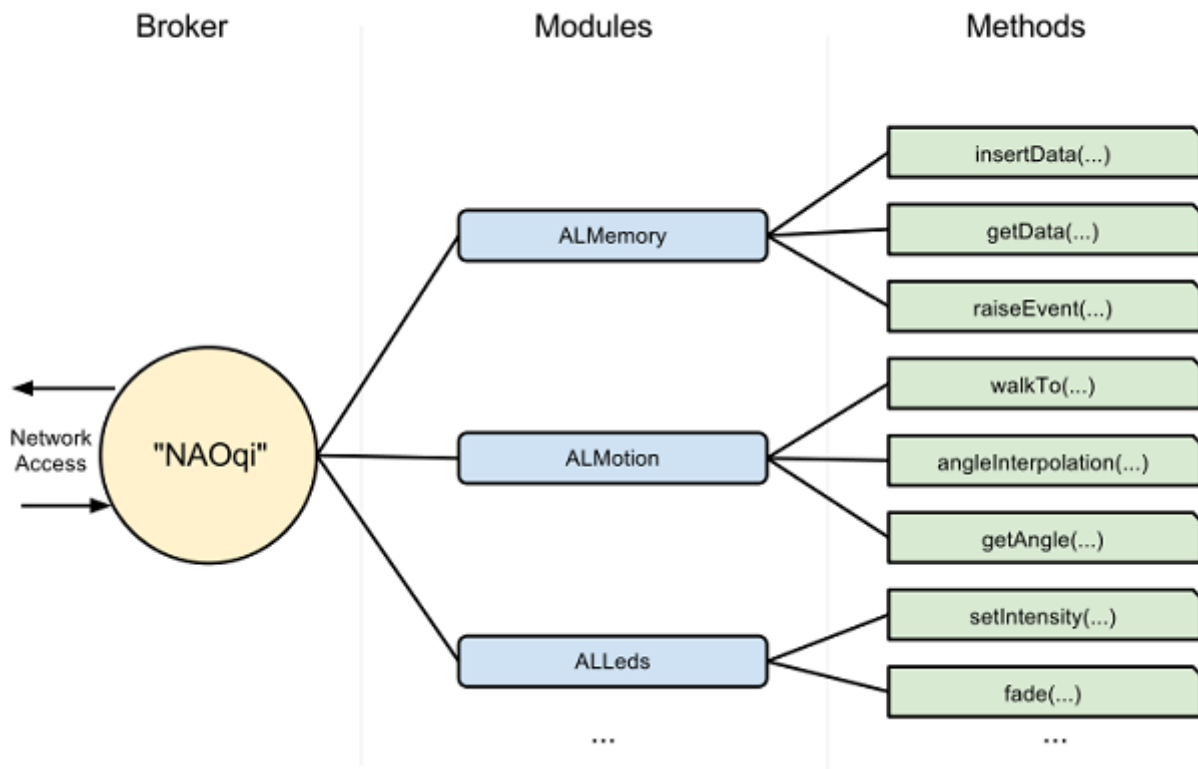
Broker

Modules

Methods

Network Access

"NAOqi"

ALMemory

ALMotion

ALLeds

...

insertData(...)

getData(...)

raiseEvent(...)

walkTo(...)

angleInterpolation(...)

getAngle(...)

setIntensity(...)

fade(...)

...